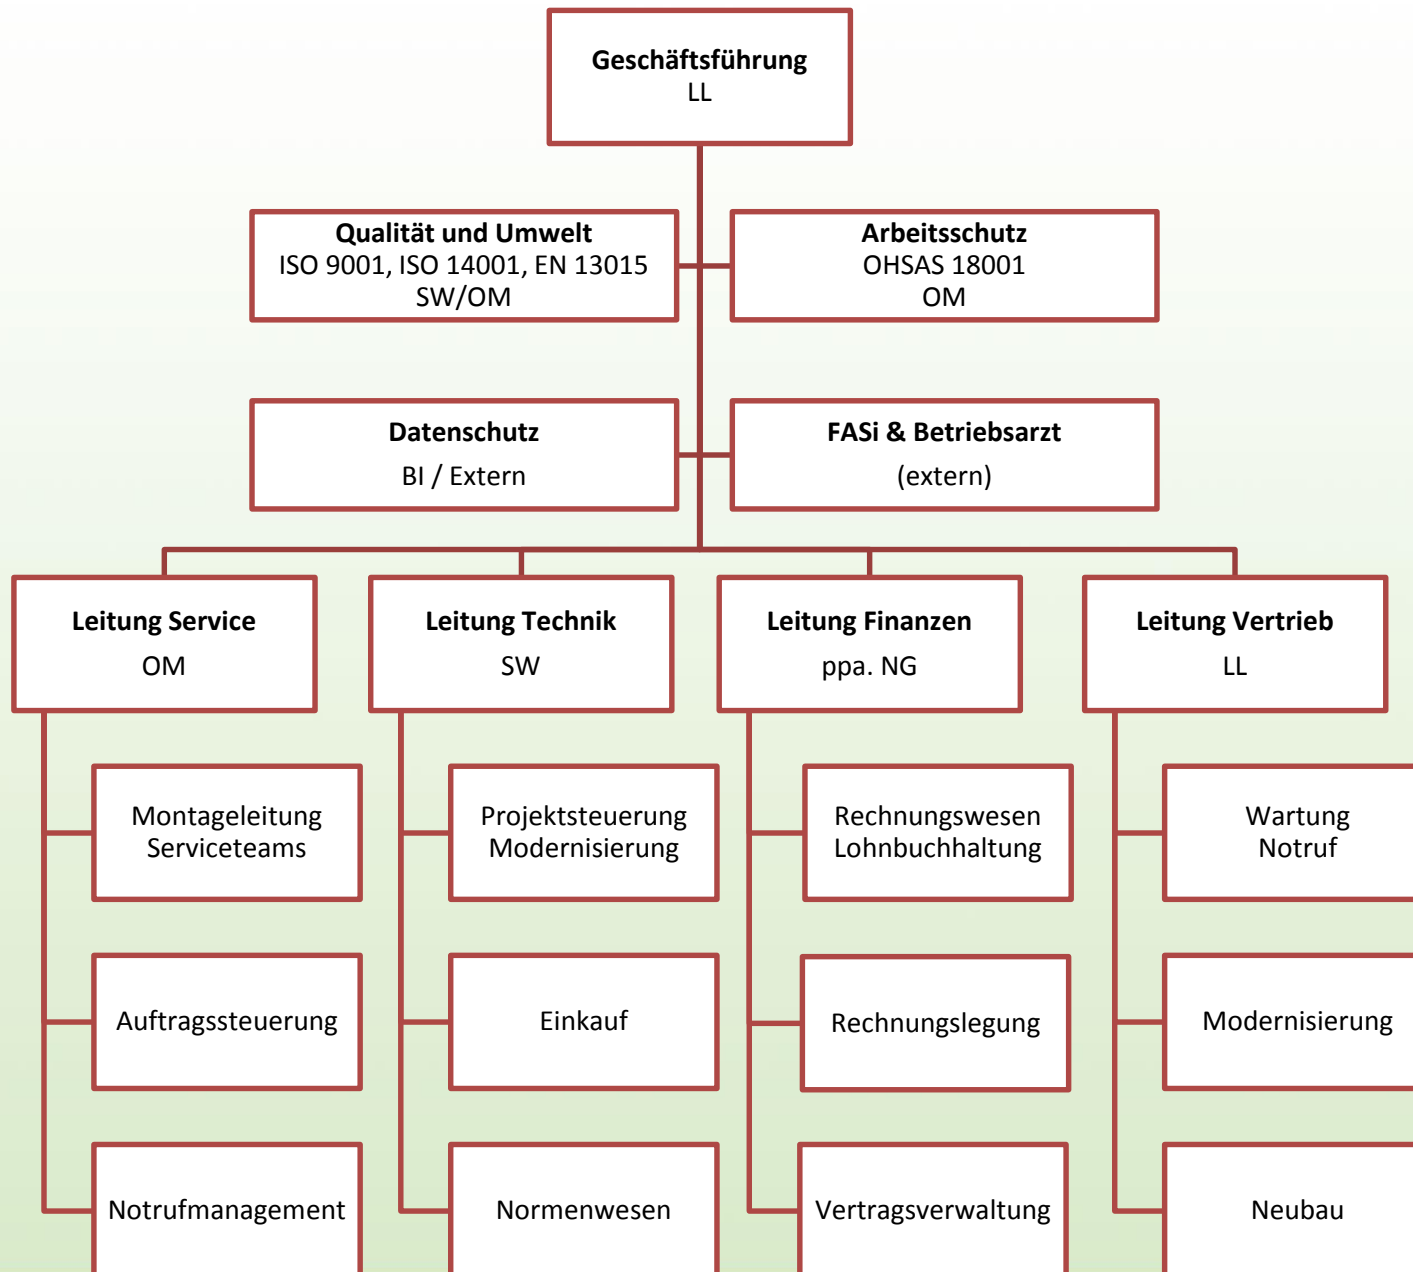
Geschäftsführung
LL

Qualität und Umwelt
ISO 9001, ISO 14001, EN 13015
SW/OM

Arbeitsschutz
OHSAS 18001
OM

Datenschutz
BI / Extern

FASi & Betriebsarzt
(extern)

Leitung Service
OM

Montageleitung
Serviceteams

Auftragssteuerung

Notrufmanagement

Leitung Technik
SW

Projektsteuerung
Modernisierung

Einkauf

Normenwesen

Leitung Finanzen
ppa. NG

Rechnungswesen
Lohnbuchhaltung

Rechnungslegung

Vertragsverwaltung

Leitung Vertrieb
LL

Wartung
Notruf

Modernisierung

Neubau